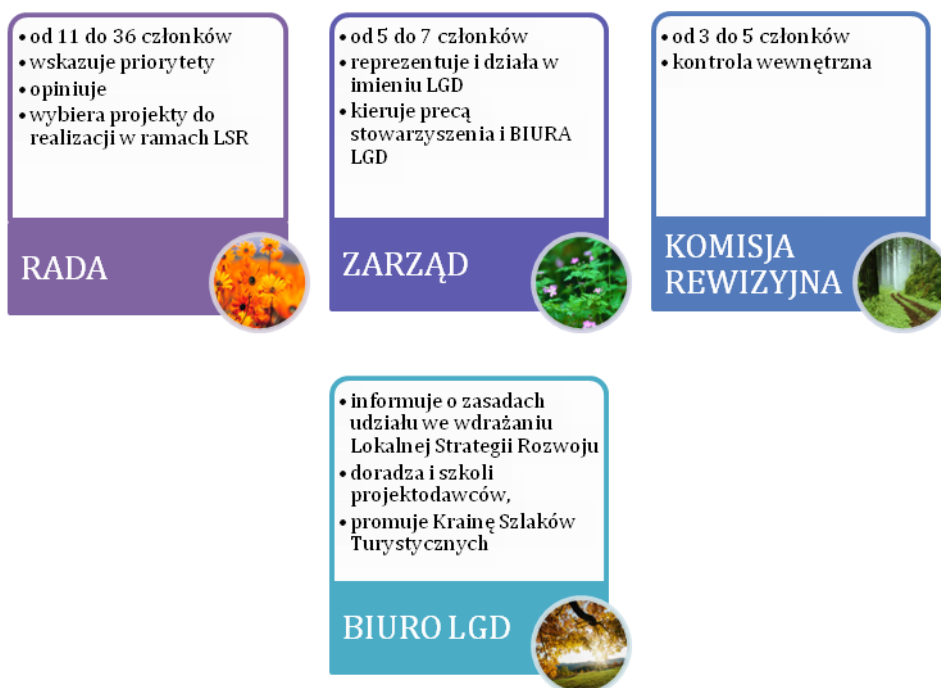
• od 11 do 36 członków
• wskazuje priorytety
• opiniuje
• wybiera projekty do realizacji w ramach LSR

RADA

• od 5 do 7 członków
• reprezentuje i działa w imieniu LGD
• kieruje precą stowarzyszenia i BIURA LGD

ZARZĄD

• od 3 do 5 członków
• kontrola wewnętrzna

KOMISJA REWIZYJNA

• informuje o zasadach udziału we wdrażaniu Lokalnej Strategii Rozwoju
• doradza i szkoli projektodawców,
• promuje Krainę Szlaków Turystycznych

BIURO LGD